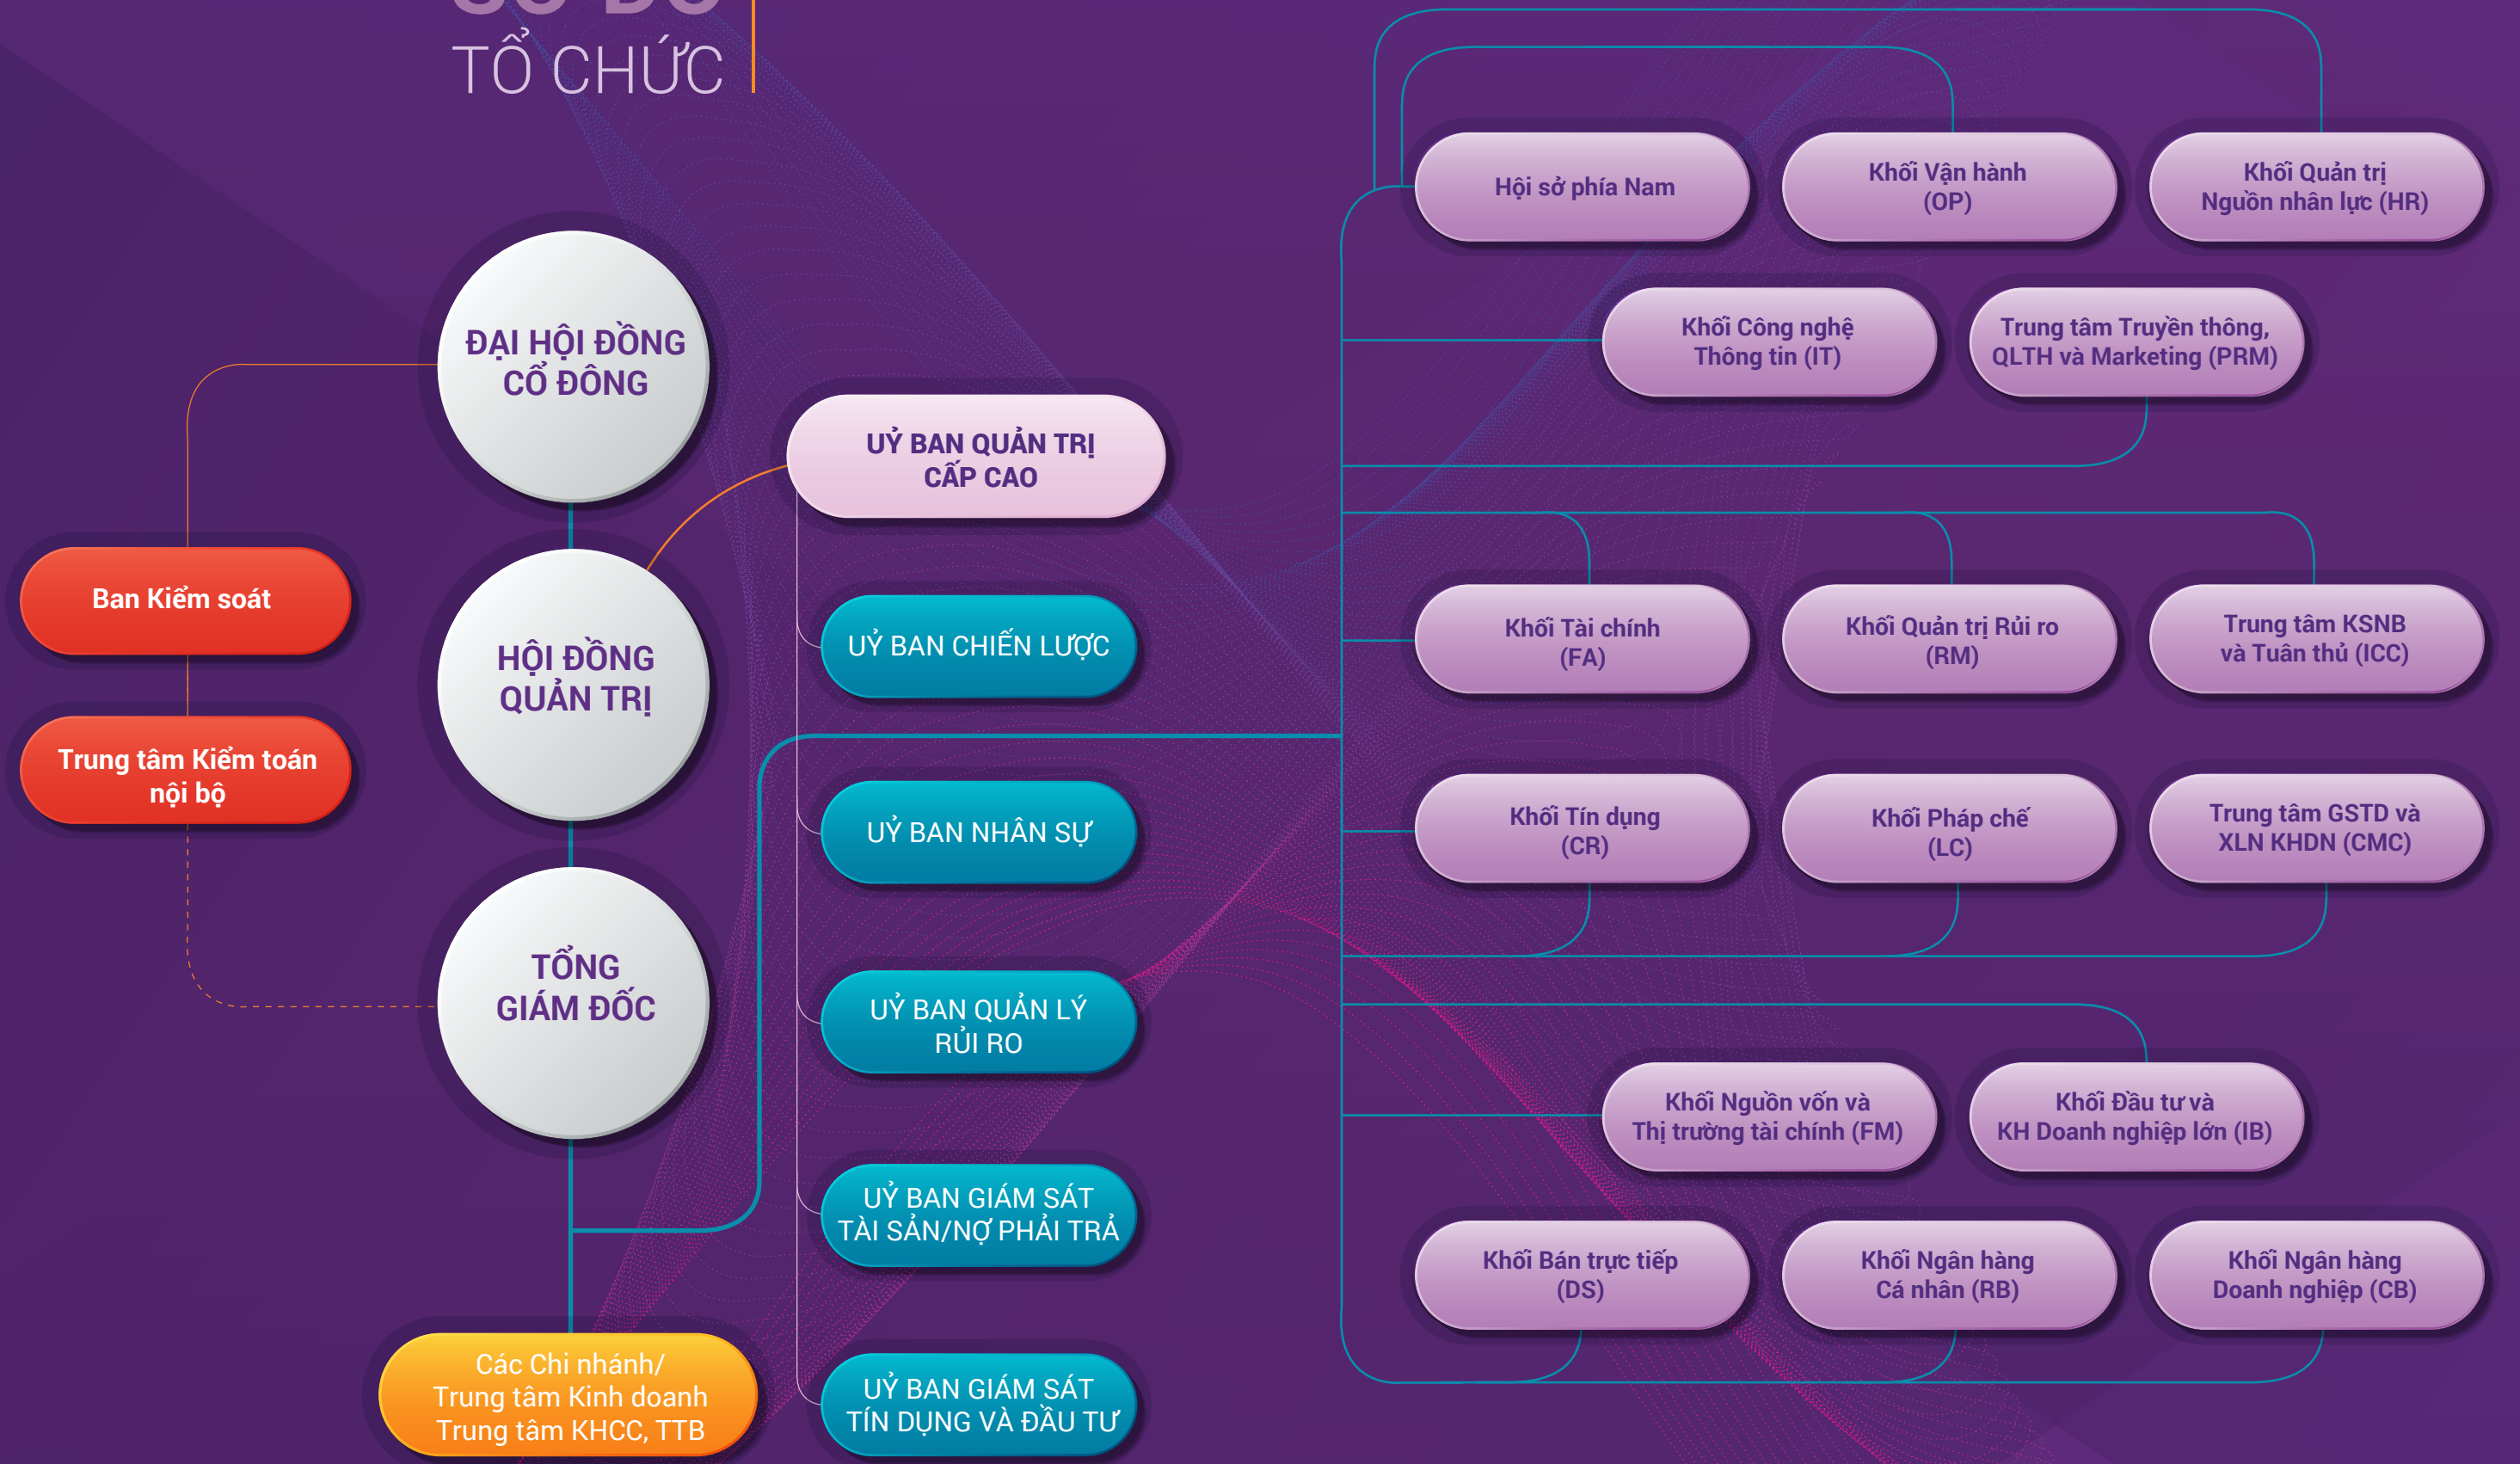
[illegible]
TỔ CHỨC

ĐẠI HỘI ĐỒNG CỔ ĐÔNG

HỘI ĐỒNG QUẢN TRỊ

TỔNG GIÁM ĐỐC

Ban Kiểm soát

Trung tâm Kiểm toán nội bộ

Các Chi nhánh/ Trung tâm Kinh doanh Trung tâm KHCC, TTB

UỶ BAN QUẢN TRỊ CẤP CAO

UỶ BAN CHIẾN LƯỢC

UỶ BAN NHÂN SỰ

UỶ BAN QUẢN LÝ RỦI RO

UỶ BAN GIÁM SÁT TÀI SẢN/NỢ PHẢI TRẢ

UỶ BAN GIÁM SÁT TÍN DỤNG VÀ ĐẦU TƯ

Hội sở phía Nam

Khối Vận hành (OP)

Khối Quản trị Nguồn nhân lực (HR)

Khối Công nghệ Thông tin (IT)

Trung tâm Truyền thông, QLTH và Marketing (PRM)

Khối Tài chính (FA)

Khối Quản trị Rủi ro (RM)

Trung tâm KSNB và Tuân thủ (ICC)

Khối Tín dụng (CR)

Khối Pháp chế (LC)

Trung tâm GSTD và XLN KHDN (CMC)

Khối Nguồn vốn và Thị trường tài chính (FM)

Khối Đầu tư và KH Doanh nghiệp lớn (IB)

Khối Bán trực tiếp (DS)

Khối Ngân hàng Cá nhân (RB)

Khối Ngân hàng Doanh nghiệp (CB)